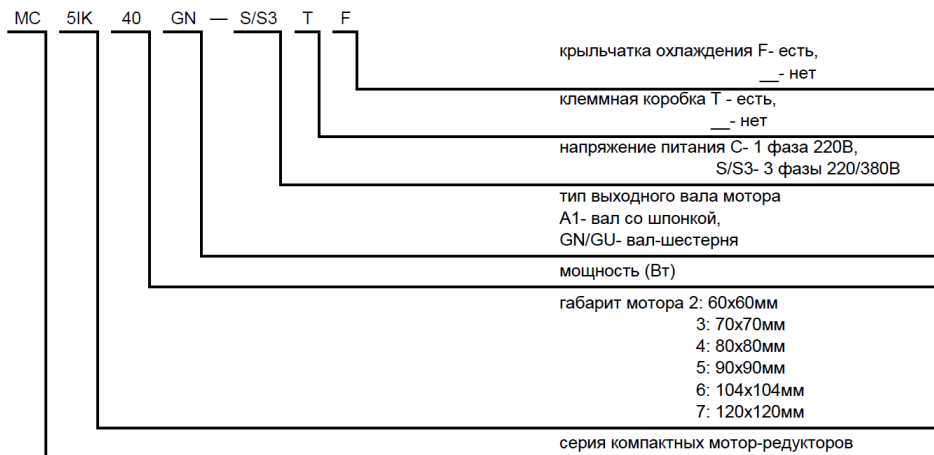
MC 5IK 40 GN — S/S3 T F

крыльчатка охлаждения F- есть,
__- нет

клеммная коробка T - есть,
__- нет

напряжение питания C- 1 фаза 220В,
S/S3- 3 фазы 220/380В

тип выходного вала мотора
A1- вал со шпонкой,
GN/GU- вал-шестерня

мощность (Вт)

габарит мотора 2: 60x60мм
3: 70x70мм
4: 80x80мм
5: 90x90мм
6: 104x104мм
7: 120x120мм

серия компактных мотор-редукторов